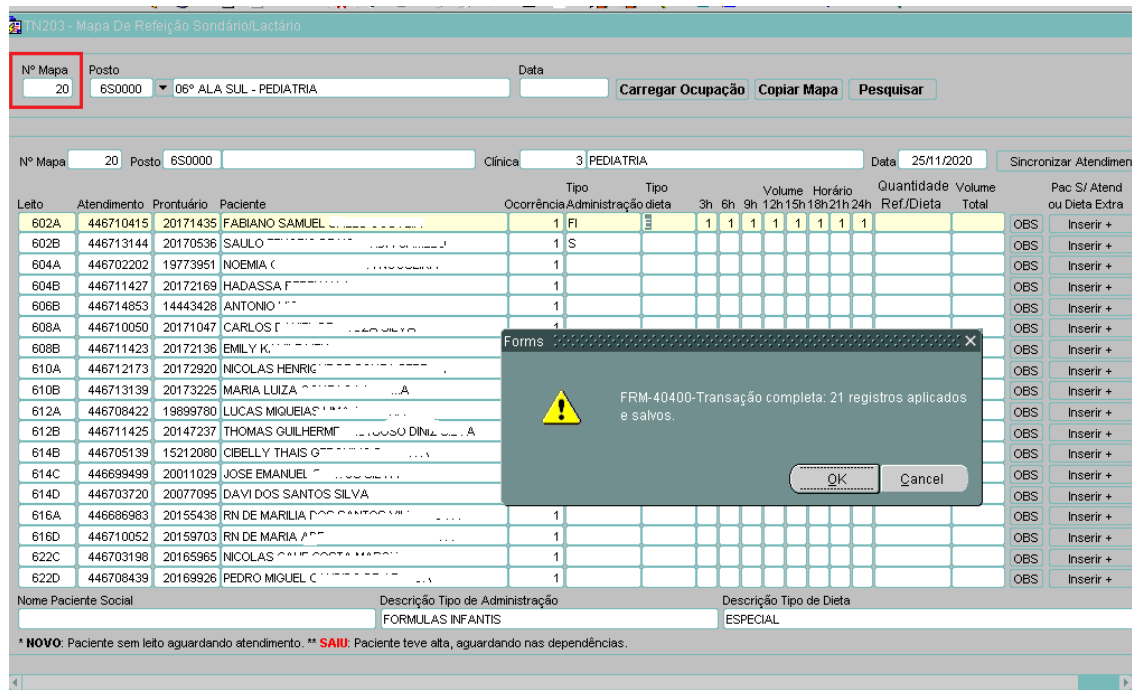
TN203 - Mapa De Refeição Sondário/Lactário

Nº Mapa 20
Posto 6S0000 06º ALA SUL - PEDIATRIA
Data
Carregar Ocupação | Copiar Mapa | Pesquisar

Nº Mapa 20 Posto 6S0000
Clínica 3 PEDIATRIA
Data 25/11/2020
Sincronizar Atendimen

| Leito | Atendimento | Prontuário | Paciente | Ocorrência | Tipo Administração | Tipo dieta | 3h | 6h | 9h | 12h | 15h | 18h | 21h | 24h | Quantidade Ref./Dieta | Volume Total | | Pac S/ Atend ou Dieta Extra |
|---|---|---|---|---|---|---|---|---|---|---|---|---|---|---|---|---|---|---|
| 602A | 446710415 | 20171435 | FABIANO SAMUEL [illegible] | 1 | FI | | 1 | 1 | 1 | 1 | 1 | 1 | 1 | 1 | | | OBS | Inserir + |
| 602B | 446713144 | 20170536 | SAULO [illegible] | 1 | S | | | | | | | | | | | | OBS | Inserir + |
| 604A | 446702202 | 19773951 | NOEMIA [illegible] | 1 | | | | | | | | | | | | | OBS | Inserir + |
| 604B | 446711427 | 20172169 | HADASSA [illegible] | 1 | | | | | | | | | | | | | OBS | Inserir + |
| 606B | 446714853 | 14443428 | ANTONIO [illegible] | 1 | | | | | | | | | | | | | OBS | Inserir + |
| 608A | 446710050 | 20171047 | CARLOS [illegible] | 1 | | | | | | | | | | | | | OBS | Inserir + |
| 608B | 446711423 | 20172136 | EMILY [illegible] | | | | | | | | | | | | | | OBS | Inserir + |
| 610A | 446712173 | 20172920 | NICOLAS HENRIC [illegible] | | | | | | | | | | | | | | OBS | Inserir + |
| 610B | 446713139 | 20173225 | MARIA LUIZA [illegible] | | | | | | | | | | | | | | OBS | Inserir + |
| 612A | 446708422 | 19899780 | LUCAS MIQUEIAS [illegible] | | | | | | | | | | | | | | OBS | Inserir + |
| 612B | 446711425 | 20147237 | THOMAS GUILHERME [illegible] DINIZ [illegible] | | | | | | | | | | | | | | OBS | Inserir + |
| 614B | 446705139 | 15212080 | CIBELLY THAIS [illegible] | | | | | | | | | | | | | | OBS | Inserir + |
| 614C | 446699499 | 20011029 | JOSE EMANUEL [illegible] | | | | | | | | | | | | | | OBS | Inserir + |
| 614D | 446703720 | 20077095 | DAVI DOS SANTOS SILVA | | | | | | | | | | | | | | OBS | Inserir + |
| 616A | 446686983 | 20155438 | RN DE MARILIA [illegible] | 1 | | | | | | | | | | | | | OBS | Inserir + |
| 616D | 446710052 | 20159703 | RN DE MARIA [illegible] | 1 | | | | | | | | | | | | | OBS | Inserir + |
| 622C | 446703198 | 20165965 | NICOLAS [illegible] | 1 | | | | | | | | | | | | | OBS | Inserir + |
| 622D | 446708439 | 20169926 | PEDRO MIGUEL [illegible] | 1 | | | | | | | | | | | | | OBS | Inserir + |

Forms
FRM-40400-Transação completa: 21 registros aplicados e salvos.
OK | Cancel

Nome Paciente Social
Descrição Tipo de Administração
FORMULAS INFANTIS
Descrição Tipo de Dieta
ESPECIAL

* NOVO: Paciente sem leito aguardando atendimento. ** SAIU: Paciente teve alta, aguardando nas dependências.